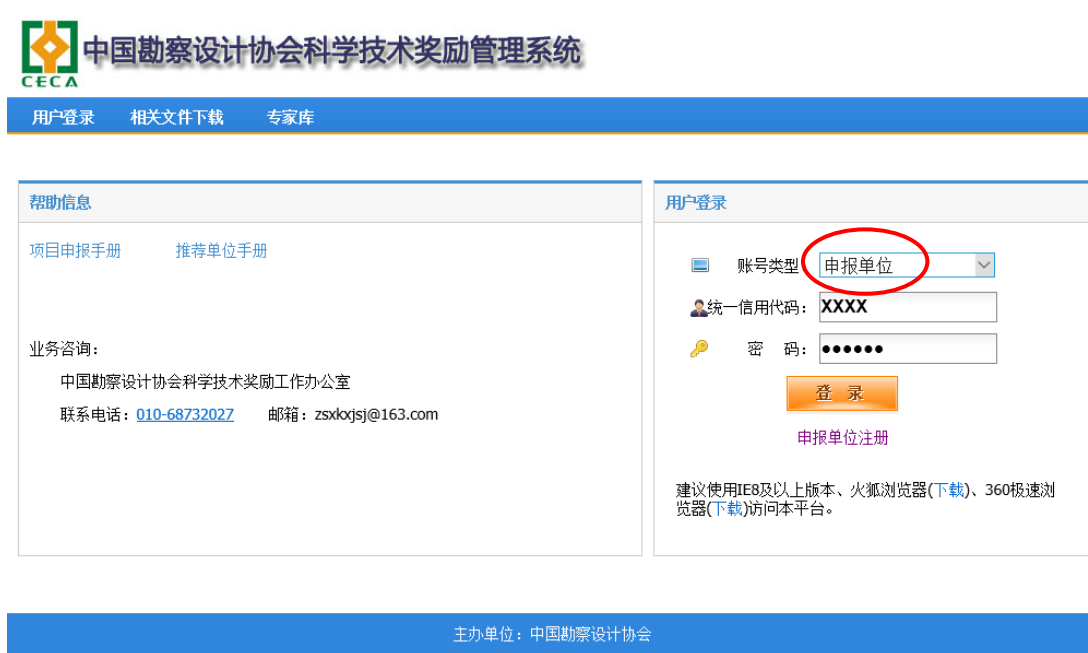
CECA 中国勘察设计协会科学技术奖励管理系统

用户登录 相关文件下载 专家库

帮助信息

项目申报手册 推荐单位手册

业务咨询：

中国勘察设计协会科学技术奖励工作办公室

联系电话：010-68732027 邮箱：zsxkxjsj@163.com

用户登录

账号类型 申报单位

统一信用代码：XXXX

密 码：●●●●●●

登 录

申报单位注册

建议使用IE8及以上版本、火狐浏览器(下载)、360极速浏览器(下载)访问本平台。

主办单位：中国勘察设计协会